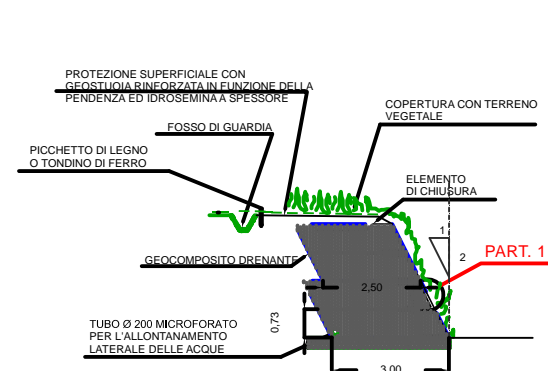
PROTEZIONE SUPERFICIALE CON GEOSTUOIA RINFORZATA IN FUNZIONE DELLA PENDENZA ED IDROSEMINA A SPESSORE

COPERTURA CON TERRENO VEGETALE

FOSSO DI GUARDIA

PICCHETTO DI LEGNO O TONDINO DI FERRO

ELEMENTO DI CHIUSURA

1

2

PART. 1

GEOCOMPOSITO DRENANTE

2,50

0,73

TUBO Ø 200 MICROFORATO PER L'ALLONTANAMENTO LATERALE DELLE ACQUE

3,00